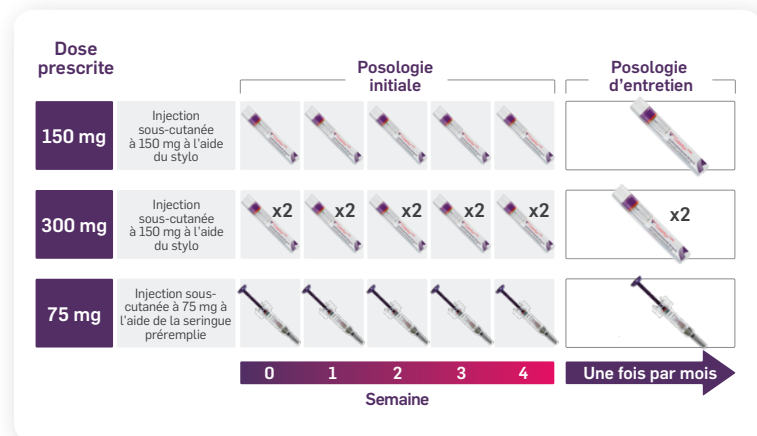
| Dose prescrite | | Posologie initiale | | | | | Posologie d'entretien |
|---|---|---|---|---|---|---|---|
| 150 mg | Injection sous-cutanée à 150 mg à l'aide du stylo | | | | | | |
| 300 mg | Injection sous-cutanée à 150 mg à l'aide du stylo | x2 | x2 | x2 | x2 | x2 | x2 |
| 75 mg | Injection sous-cutanée à 75 mg à l'aide de la seringue préremplie | | | | | | |
| | | 0 | 1 | 2 | 3 | 4 | Une fois par mois |

Semaine